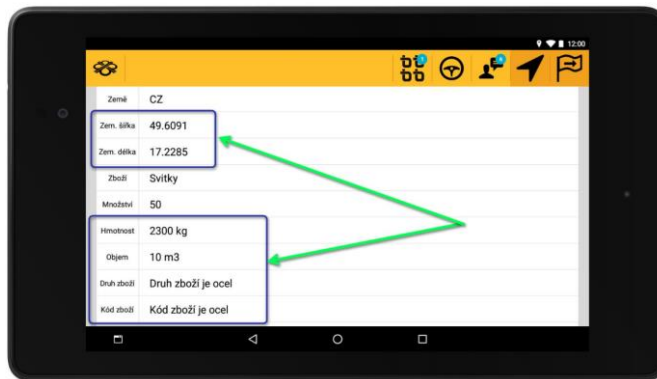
12:00

| | |
|---|---|
| Země | CZ |
| Zem. šířka | 49.6091 |
| Zem. délka | 17.2285 |
| Zboží | Svitky |
| Množství | 50 |
| Hmotnost | 2300 kg |
| Objem | 10 m3 |
| Druh zboží | Druh zboží je ocel |
| Kód zboží | Kód zboží je ocel |